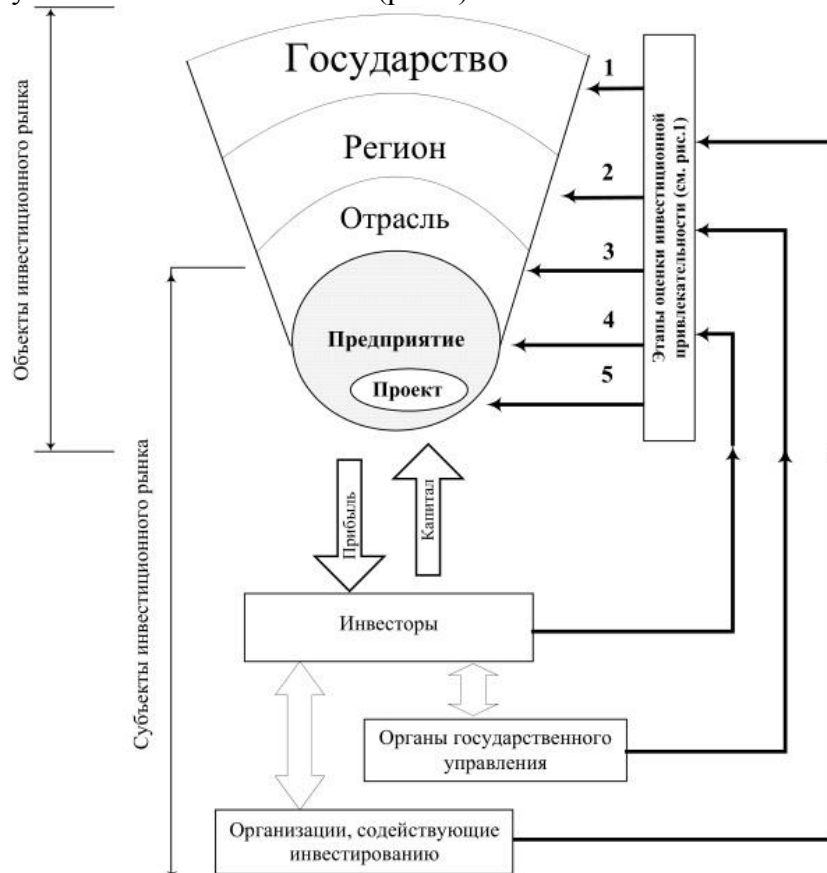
Объекты инвестиционного рынка

Государство

Регион

Отрасль

Предприятие

Проект

1

2

3

4

5

Этапы оценки инвестиционной привлекательности (см. рис.1)

Субъекты инвестиционного рынка

Прибыль

Капитал

Инвесторы

Органы государственного управления

Организации, содействующие инвестированию